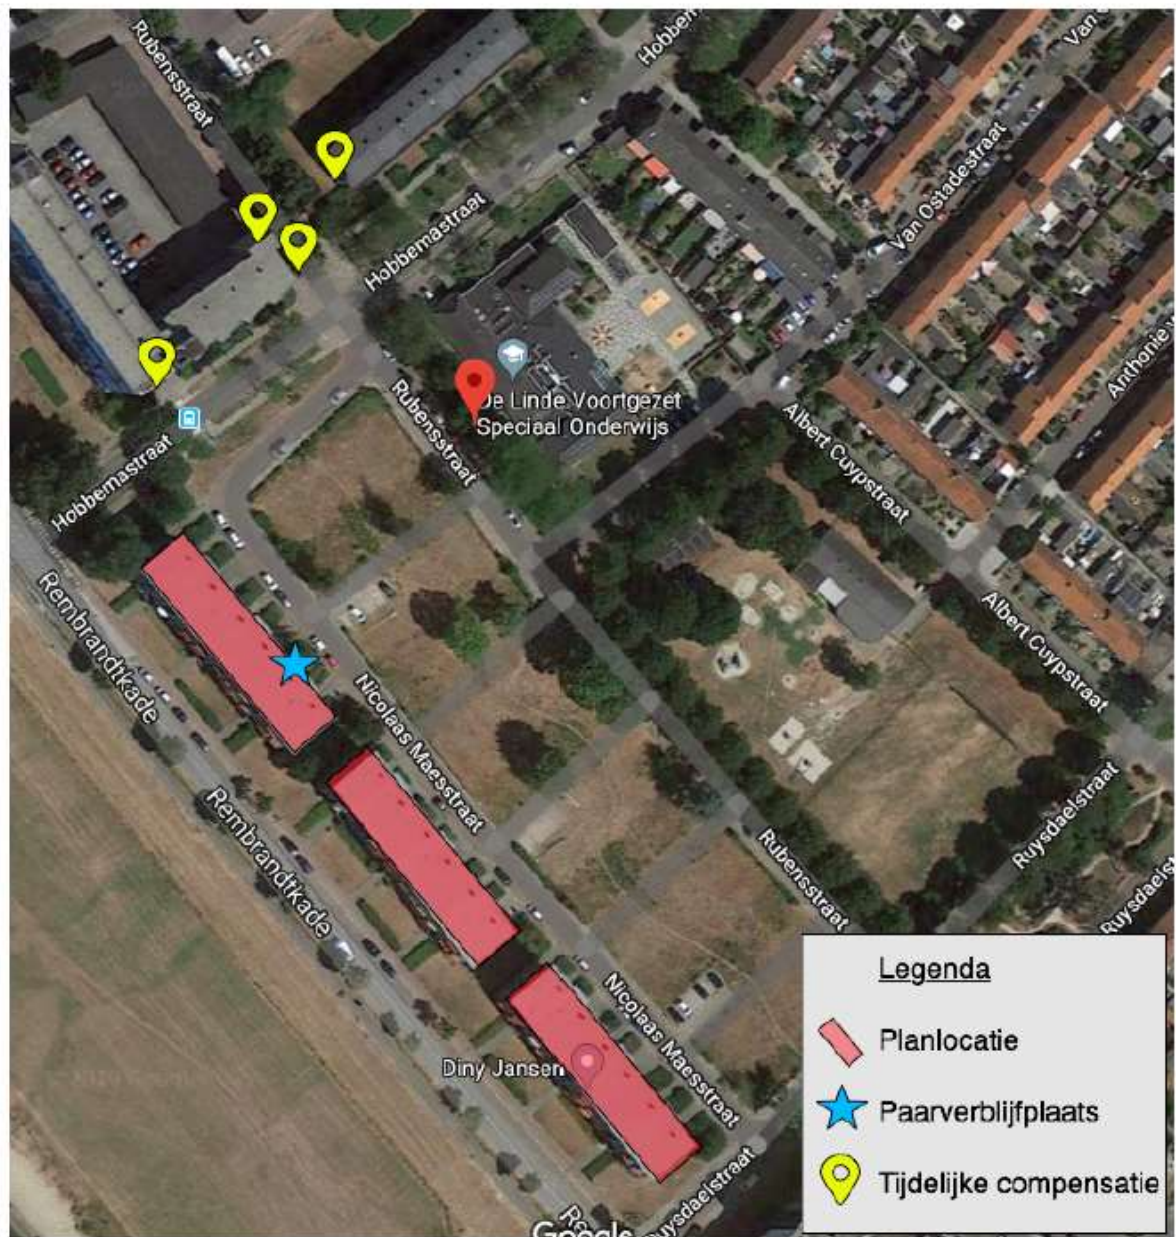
Rubensstraat
Hobbem
Van
Hobbemastraat
Van Ostadestraat
Anthonie v
De Linde Voortgezet Speciaal Onderwijs
Rubensstraat
Albert Cuypstraat
Hobbemastraat
Albert Cuypstraat
Rembrandtkade
Nicolaas Maesstraat
Rembrandtkade
Rubensstraat
Ruysdaelstraat
Ruysdaelst
Nicolaas Maesstraat
Diny Jansen
Ruysdaelstraat
Google

Legenda
Planlocatie
Paarverblijfplaats
Tijdelijke compensatie